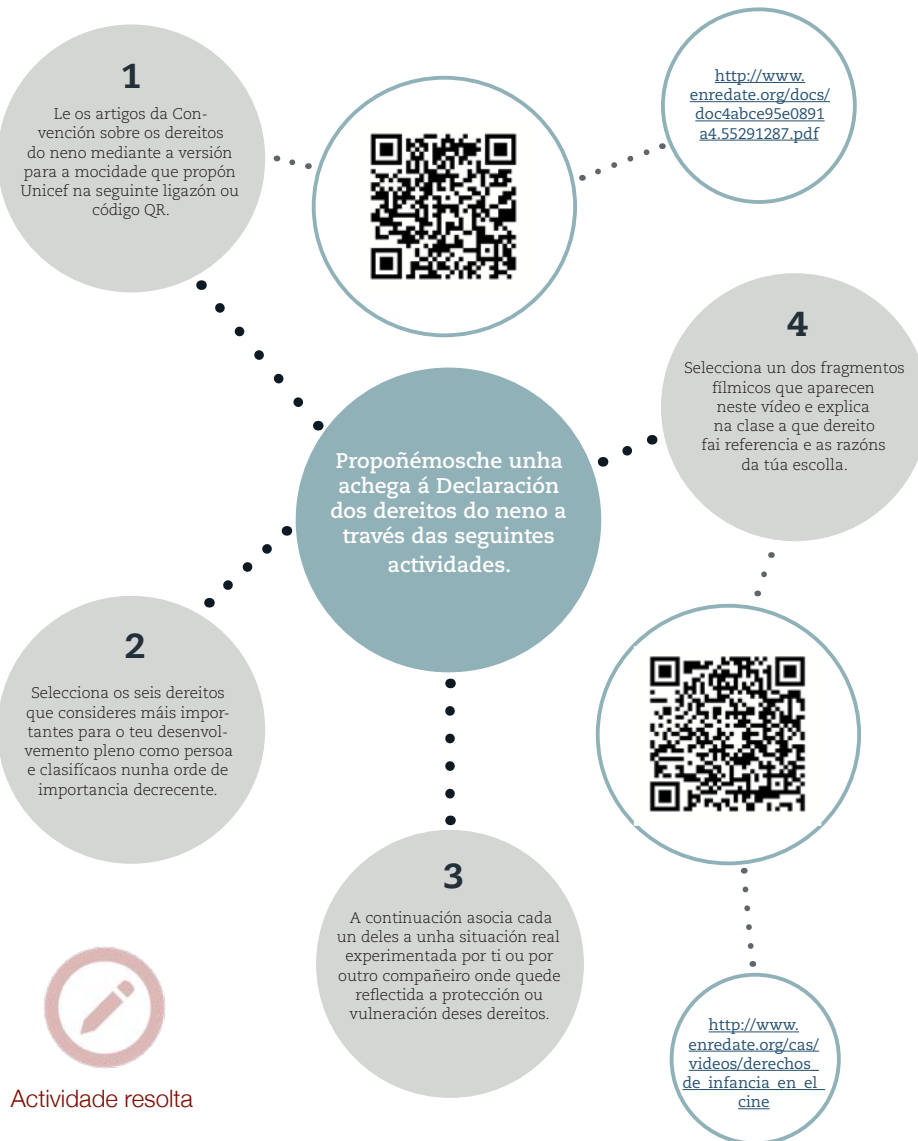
1

Le os artigos da Convención sobre os dereitos do neno mediante a versión para a mocidade que propón Unicef na seguinte ligazón ou código QR.

http://www.enredate.org/docs/doc4abce95e0891a4.55291287.pdf

4

Selecciona un dos fragmentos fílmicos que aparecen neste vídeo e explica na clase a que dereito fai referencia e as razóns da túa escolla.

Propoñémosche unha achega á Declaración dos dereitos do neno a través das seguintes actividades.

2

Selecciona os seis dereitos que consideres máis importantes para o teu desenvolvemento pleno como persoa e clasifícaos nunha orde de importancia decrecente.

3

A continuación asocia cada un deles a unha situación real experimentada por ti ou por outro compañeiro onde quede reflectida a protección ou vulneración deses dereitos.

http://www.enredate.org/cas/videos/derechos_de_infancia_en_el_cine

Actividade resolta